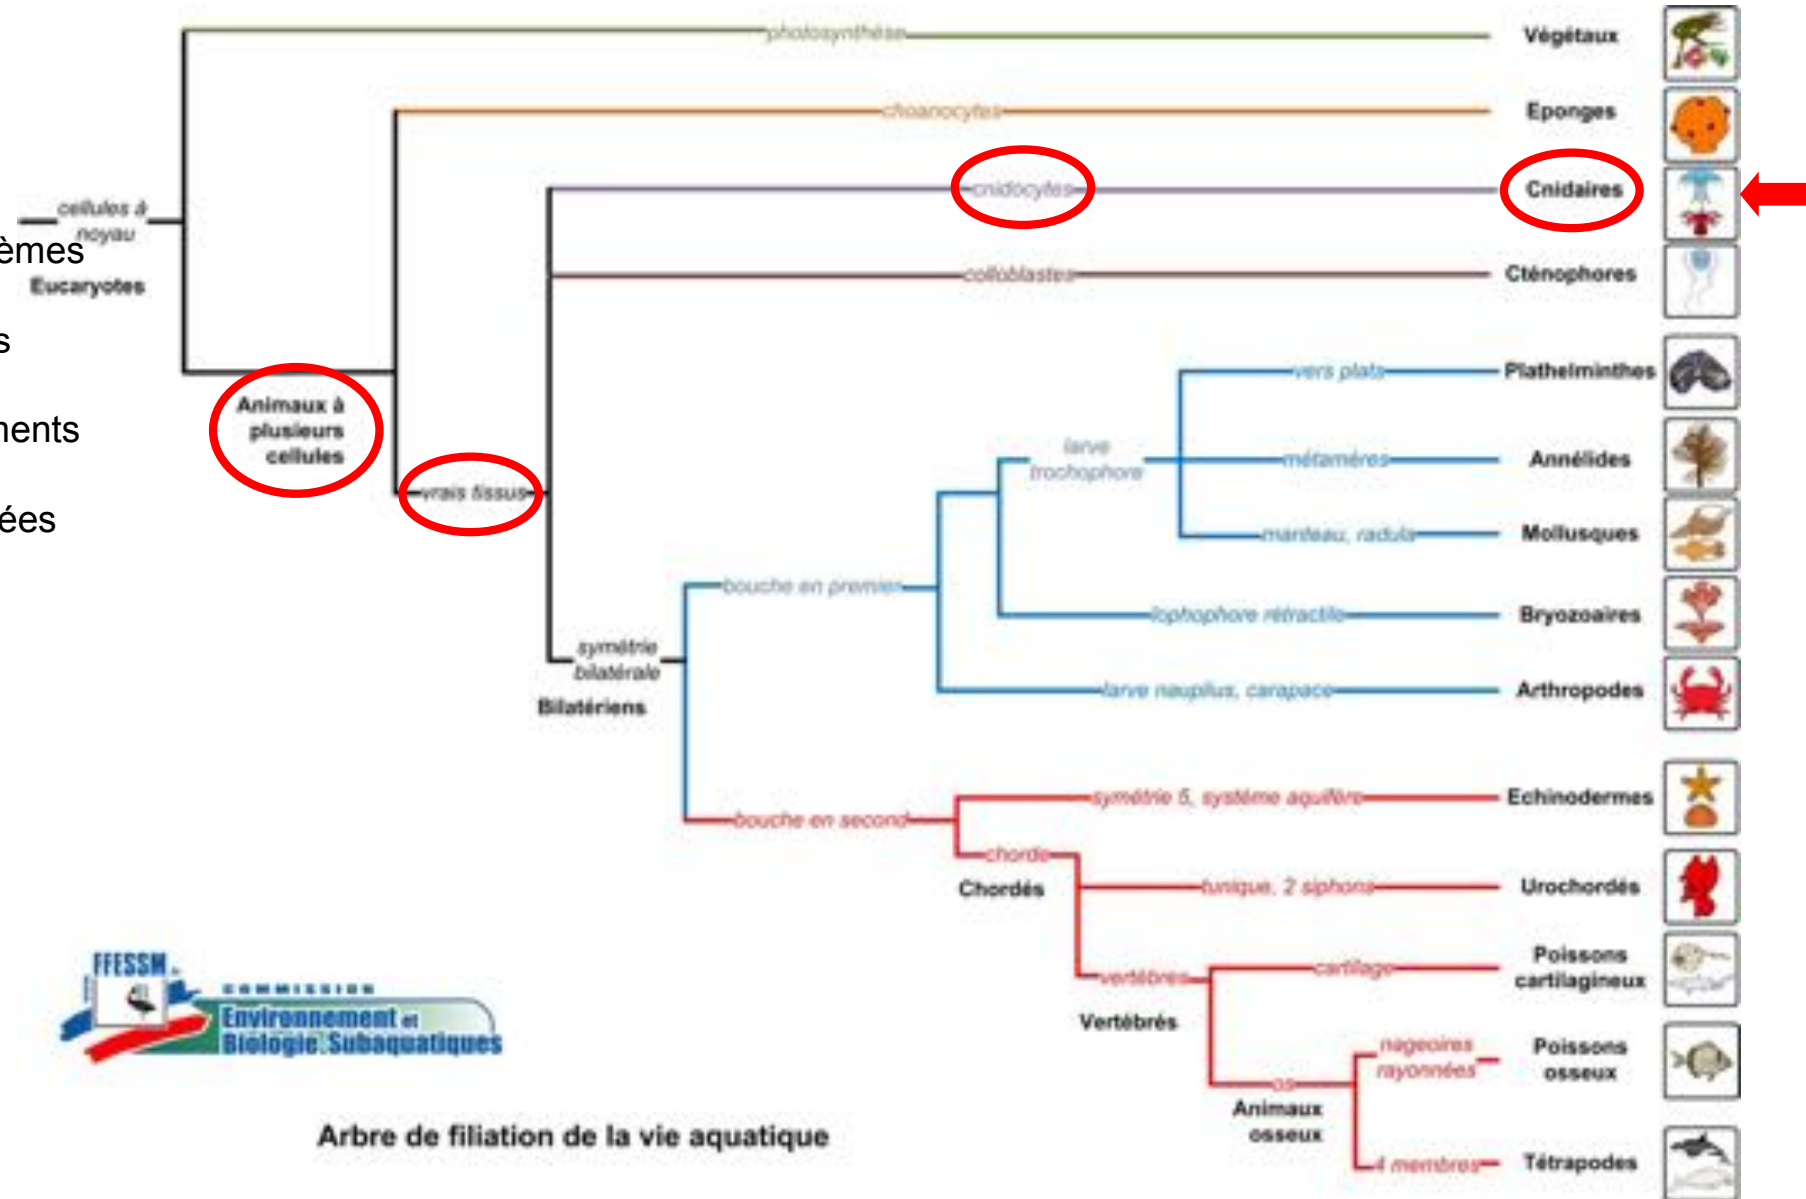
photosynthèse
Végétaux
choanocytes
Eponges
cnidocytes
Cnidaires
collobastes
Cténophores
cellules à noyau
Eucaryotes
èmes
s
nents
ées
Animaux à plusieurs cellules
vrais tissus
vers plats
Plathelminthes
larve trochophore
métamères
Annélides
manteau, radula
Mollusques
bouche en premier
lophophore rétractile
Bryozoaires
symétrie bilatérale
Bilatériens
larve nauplius, carapace
Arthropodes
bouche en second
symétrie 5, système aquifère
Echinodermes
chorde
Chordés
tunique, 2 siphons
Urochordés
vertèbres
cartilage
Poissons cartilagineux
Vertébrés
nageoires rayonnées
Poissons osseux
os
Animaux osseux
4 membres
Tétrapodes
FFESSM
COMMISSION
Environnement et Biologie Subaquatiques
Arbre de filiation de la vie aquatique